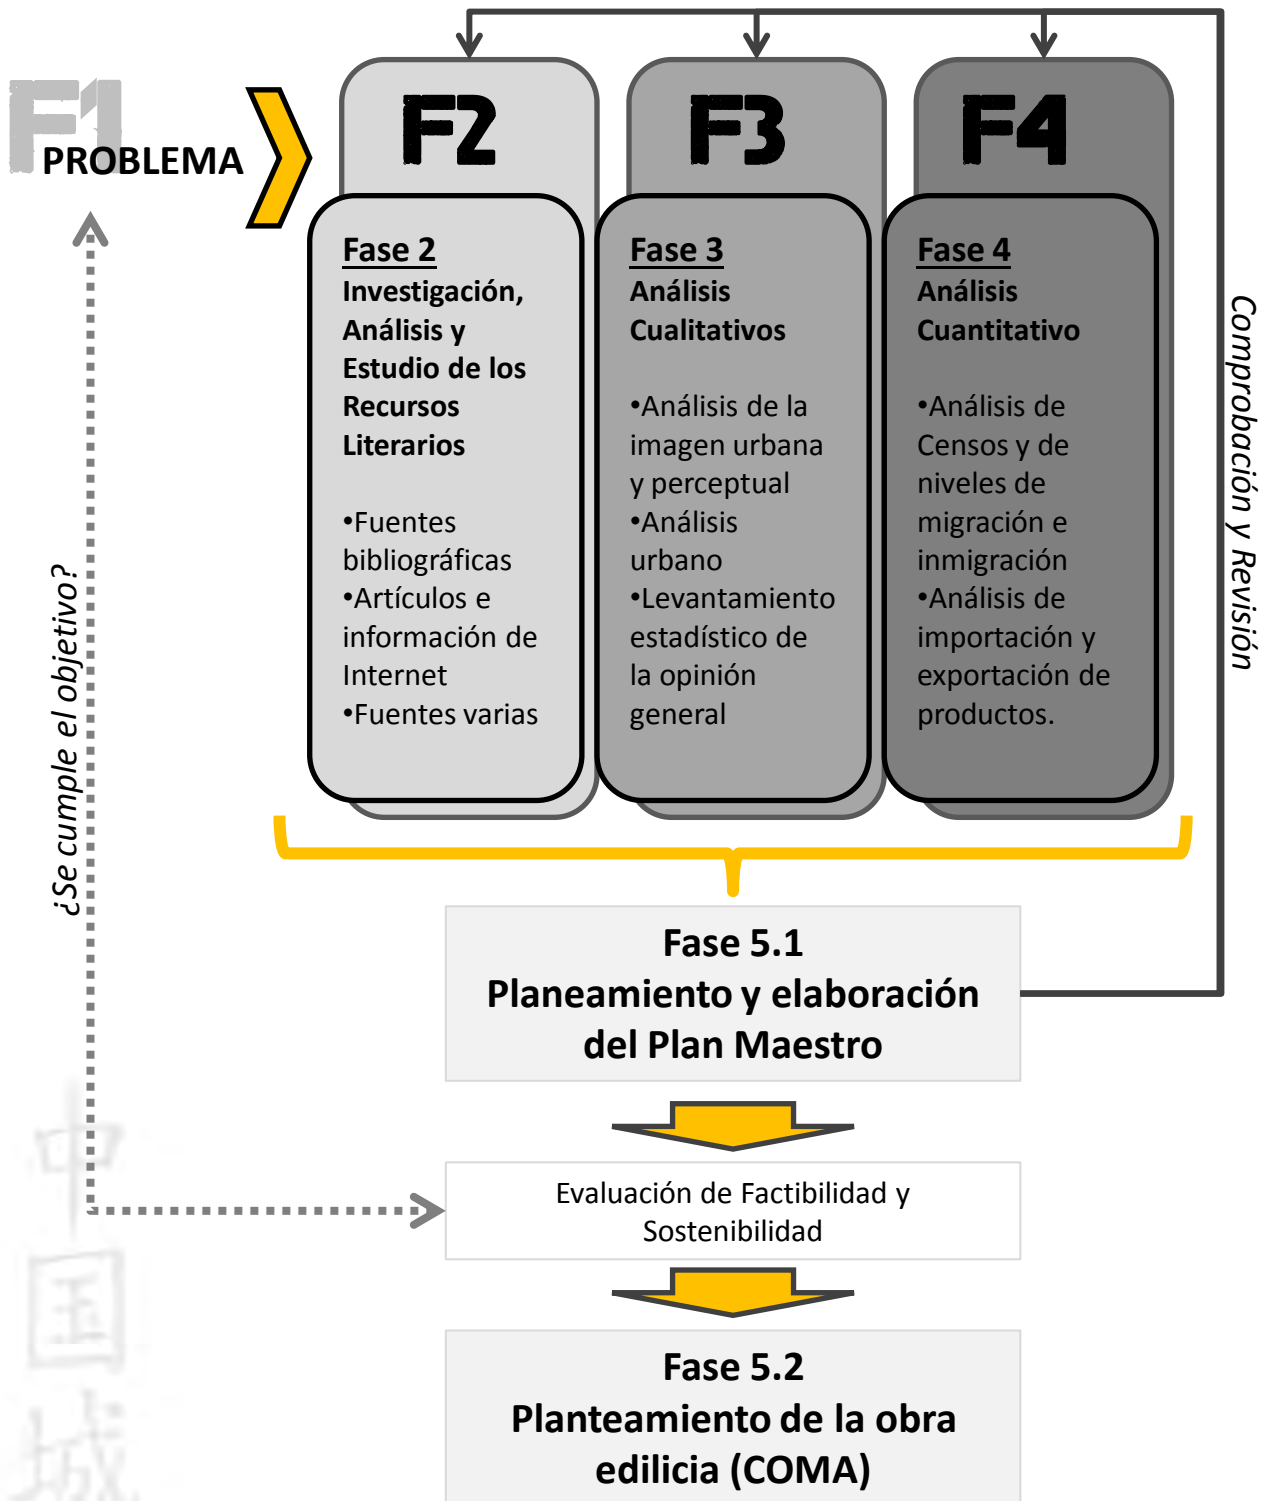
F1
PROBLEMA

F2

Fase 2
Investigación, Análisis y Estudio de los Recursos Literarios

•Fuentes bibliográficas
•Artículos e información de Internet
•Fuentes varias

F3

Fase 3
Análisis Cualitativos

•Análisis de la imagen urbana y perceptual
•Análisis urbano
•Levantamiento estadístico de la opinión general

F4

Fase 4
Análisis Cuantitativo

•Análisis de Censos y de niveles de migración e inmigración
•Análisis de importación y exportación de productos.

Comprobación y Revisión

¿Se cumple el objetivo?

Fase 5.1
Planeamiento y elaboración del Plan Maestro

Evaluación de Factibilidad y Sostenibilidad

Fase 5.2
Planteamiento de la obra edilicia (COMA)

中国城